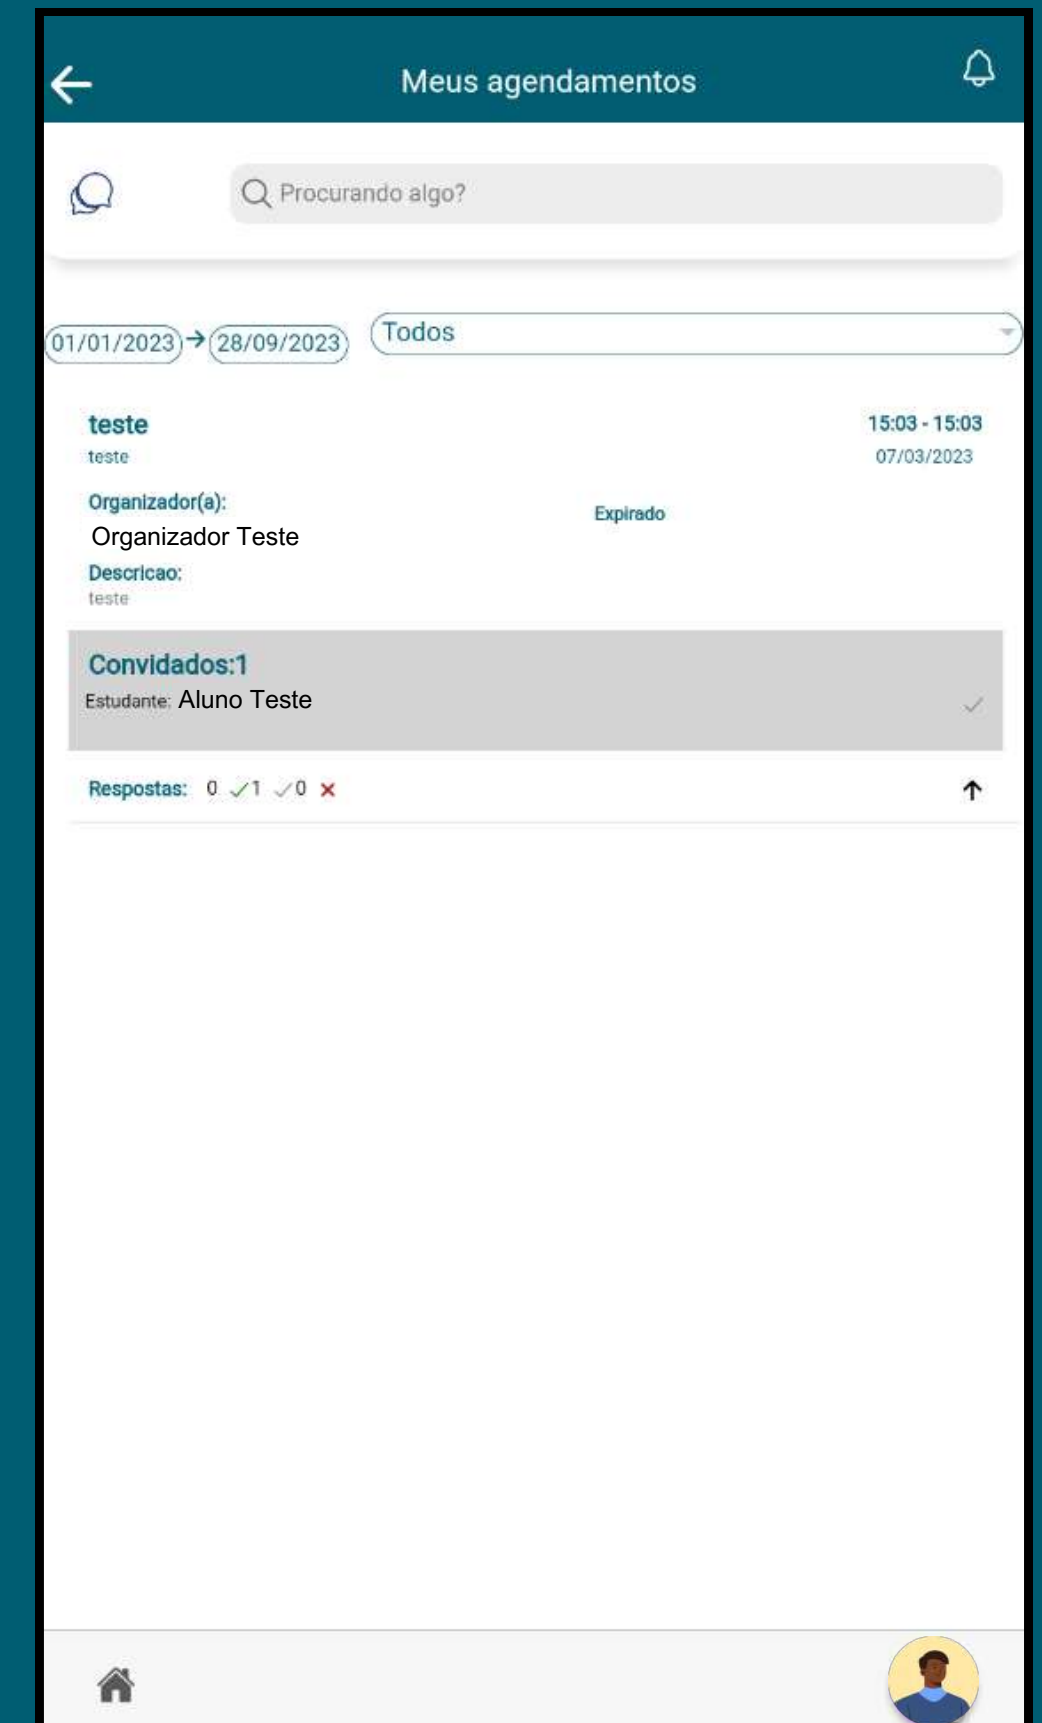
Meus agendamentos

Procurando algo?

01/01/2023 → 28/09/2023

Todos

teste
teste

15:03 - 15:03
07/03/2023

Organizador(a):
Organizador Teste

Expirado

Descricao:
teste

Convidados:1
Estudante: Aluno Teste

Respostas: 0 ✓1 ✓0 ×